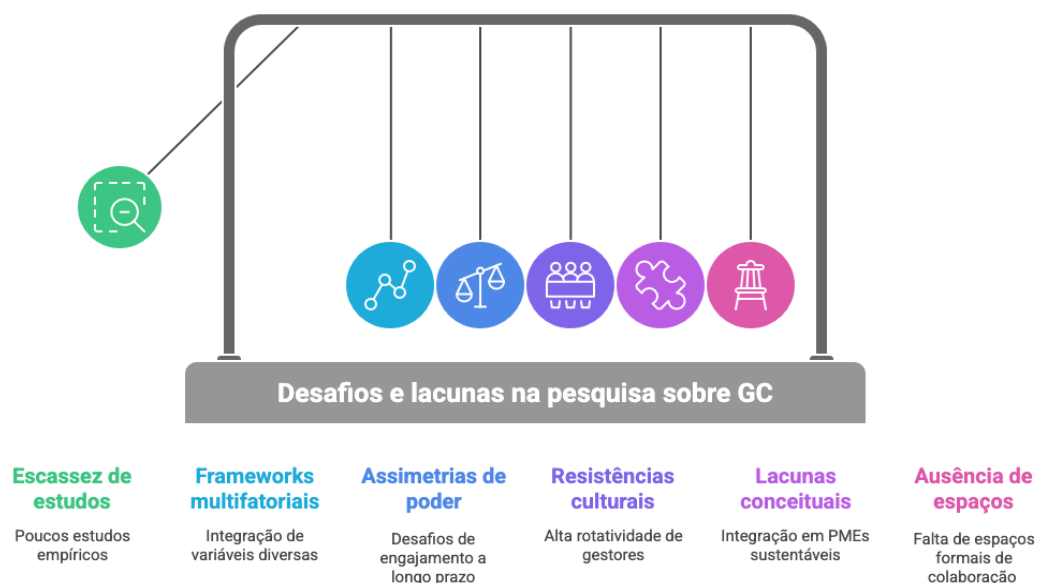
Desafios e lacunas na pesquisa sobre GC

Escassez de estudos

Poucos estudos empíricos

Frameworks multifatoriais

Integração de variáveis diversas

Assimetrias de poder

Desafios de engajamento a longo prazo

Resistências culturais

Alta rotatividade de gestores

Lacunas conceituais

Integração em PMEs sustentáveis

Ausência de espaços

Falta de espaços formais de colaboração